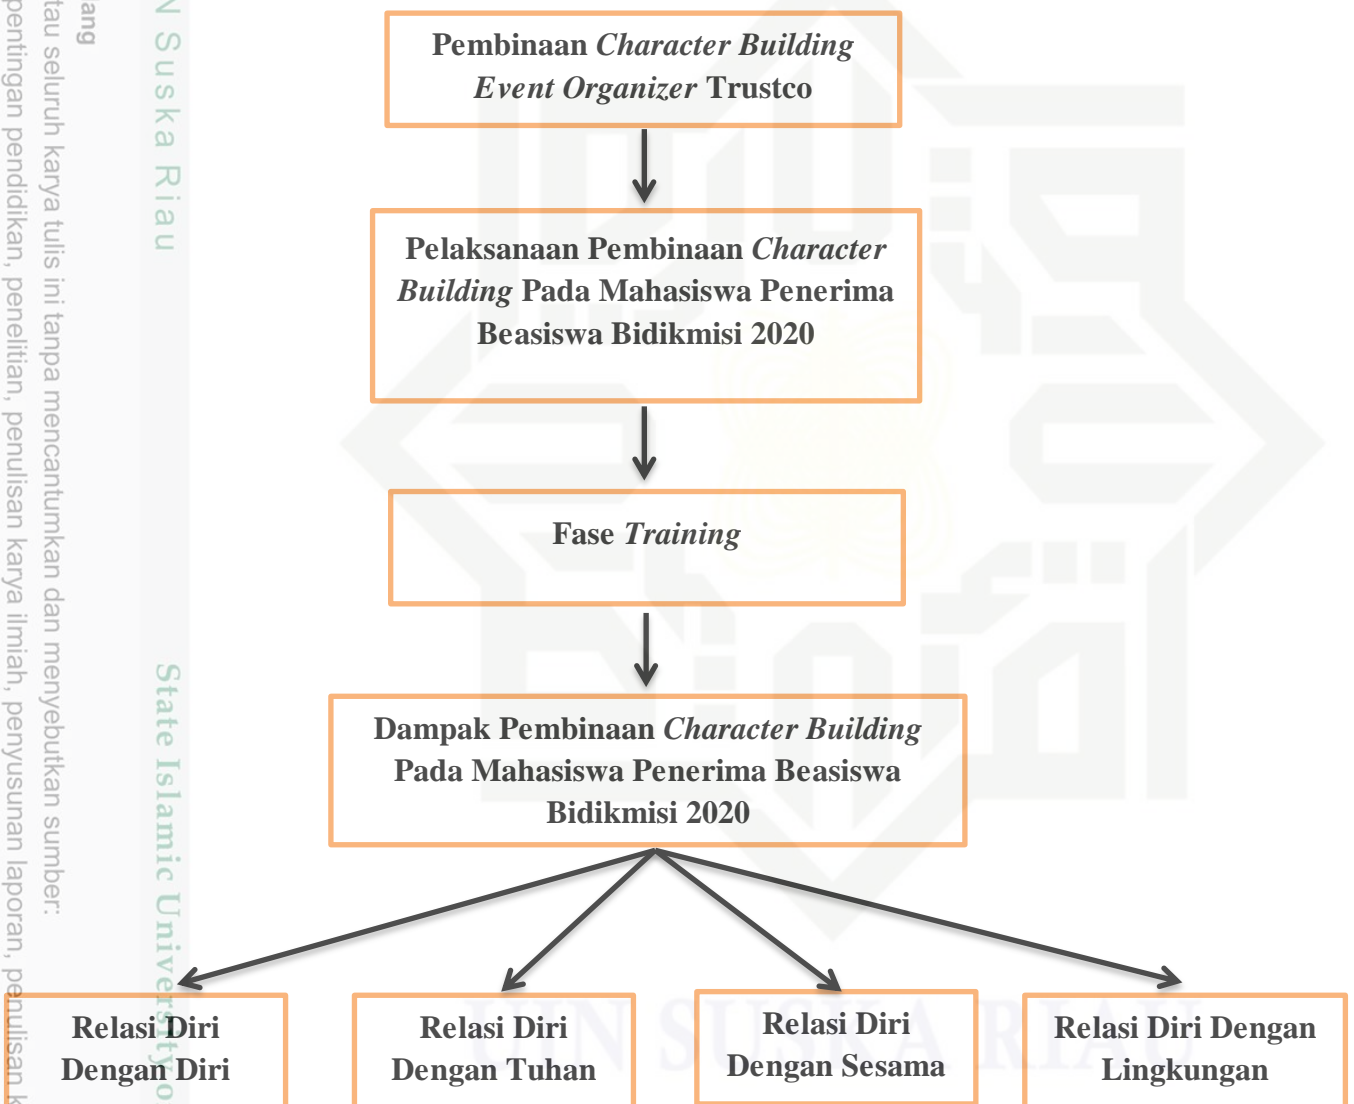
Pembinaan *Character Building Event Organizer* Trustco

Pelaksanaan Pembinaan *Character Building* Pada Mahasiswa Penerima Beasiswa Bidikmisi 2020

Fase *Training*

Dampak Pembinaan *Character Building* Pada Mahasiswa Penerima Beasiswa Bidikmisi 2020

Relasi Diri Dengan Diri

Relasi Diri Dengan Tuhan

Relasi Diri Dengan Sesama

Relasi Diri Dengan Lingkungan

ang
tau seluruh karya tulis ini tanpa mencantumkan dan menyebutkan sumber:
pentingan pendidikan, penelitian, penulisan karya ilmiah, penyusunan laporan, penulisan k

N Suska Riau

State Islamic University

UIN SUSKA RIAU